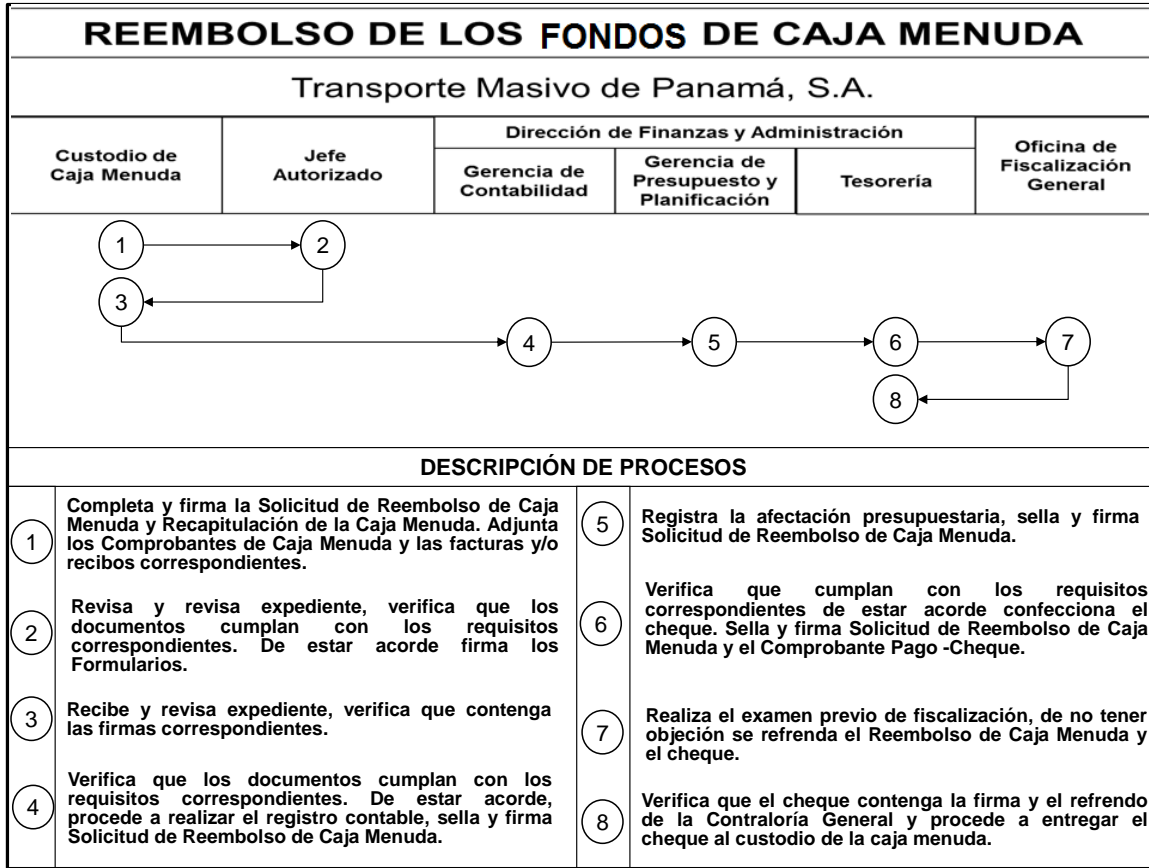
REEMBOLSO DE LOS FONDOS DE CAJA MENUDA

Transporte Masivo de Panamá, S.A.

| Custodio de Caja Menuda | Jefe Autorizado | Dirección de Finanzas y Administración: Gerencia de Contabilidad | Dirección de Finanzas y Administración: Gerencia de Presupuesto y Planificación | Dirección de Finanzas y Administración: Tesorería | Oficina de Fiscalización General |
|---|---|---|---|---|---|

1 2 3 4 5 6 7 8

DESCRIPCIÓN DE PROCESOS

1 Completa y firma la Solicitud de Reembolso de Caja Menuda y Recapitulación de la Caja Menuda. Adjunta los Comprobantes de Caja Menuda y las facturas y/o recibos correspondientes.

2 Revisa y revisa expediente, verifica que los documentos cumplan con los requisitos correspondientes. De estar acorde firma los Formularios.

3 Recibe y revisa expediente, verifica que contenga las firmas correspondientes.

4 Verifica que los documentos cumplan con los requisitos correspondientes. De estar acorde, procede a realizar el registro contable, sella y firma Solicitud de Reembolso de Caja Menuda.

5 Registra la afectación presupuestaria, sella y firma Solicitud de Reembolso de Caja Menuda.

6 Verifica que cumplan con los requisitos correspondientes de estar acorde confecciona el cheque. Sella y firma Solicitud de Reembolso de Caja Menuda y el Comprobante Pago -Cheque.

7 Realiza el examen previo de fiscalización, de no tener objeción se refrenda el Reembolso de Caja Menuda y el cheque.

8 Verifica que el cheque contenga la firma y el refrendo de la Contraloría General y procede a entregar el cheque al custodio de la caja menuda.